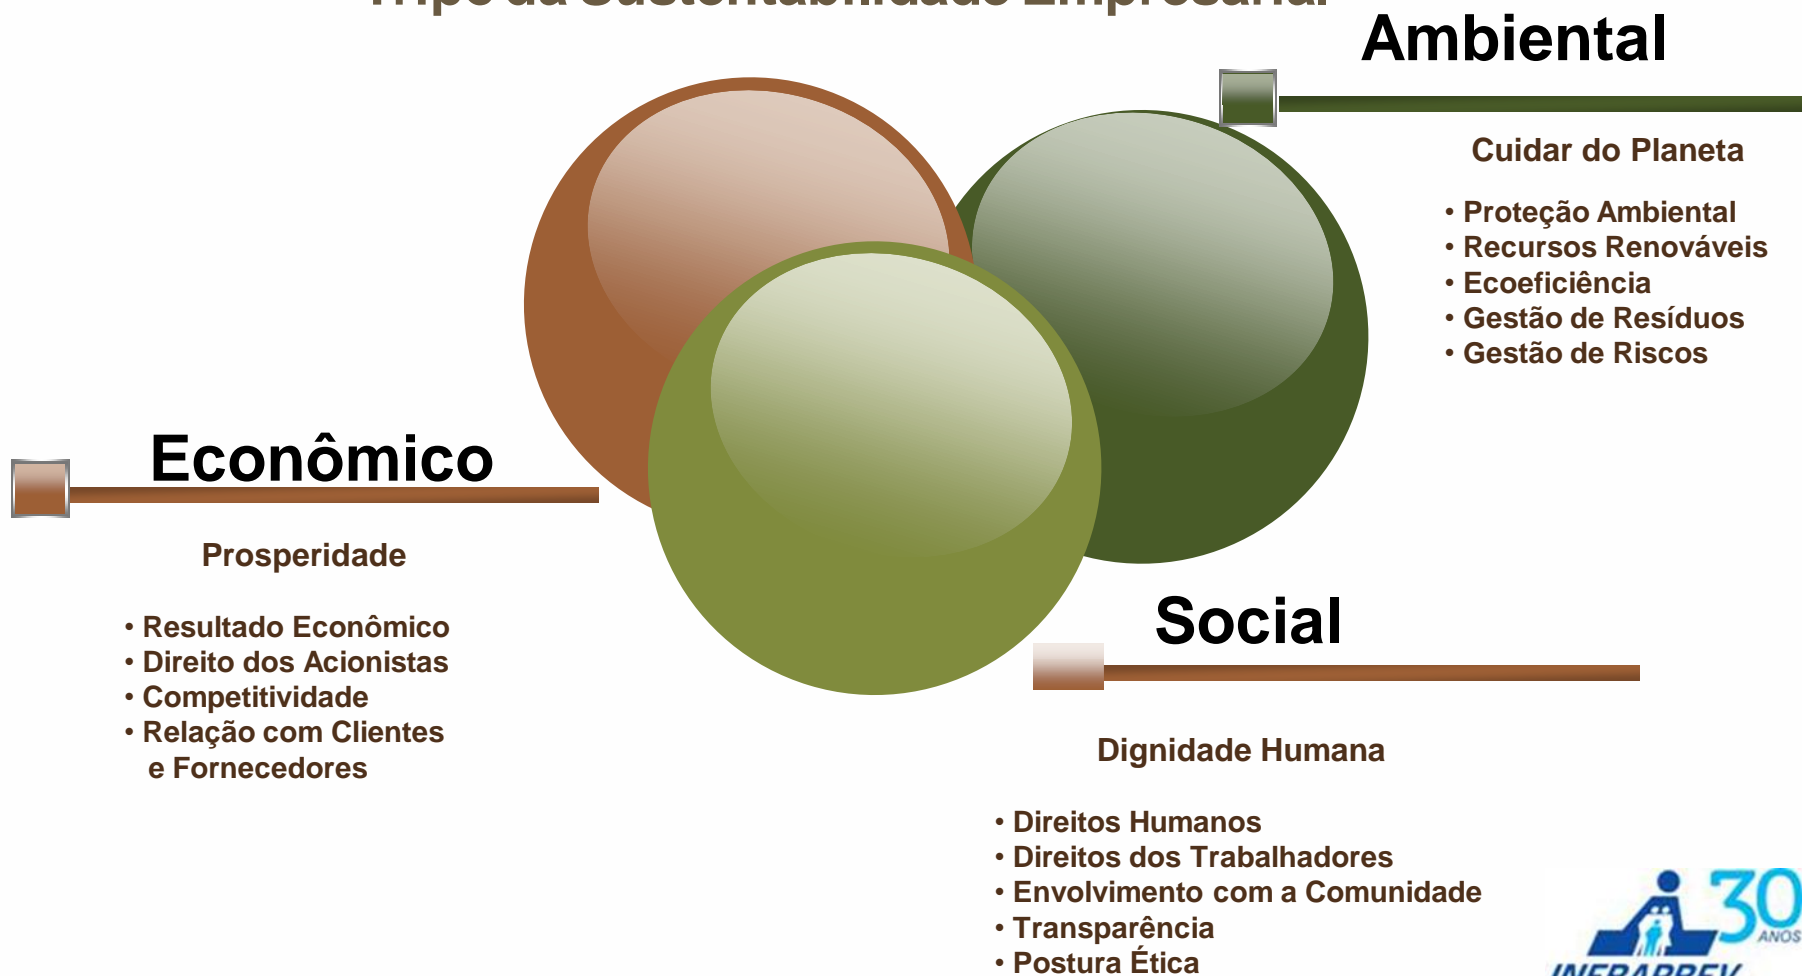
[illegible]

Ambiental

Cuidar do Planeta

• Proteção Ambiental
• Recursos Renováveis
• Ecoeficiência
• Gestão de Resíduos
• Gestão de Riscos

Econômico

Prosperidade

• Resultado Econômico
• Direito dos Acionistas
• Competitividade
• Relação com Clientes e Fornecedores

Social

Dignidade Humana

• Direitos Humanos
• Direitos dos Trabalhadores
• Envolvimento com a Comunidade
• Transparência
• Postura Ética

30 ANOS
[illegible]